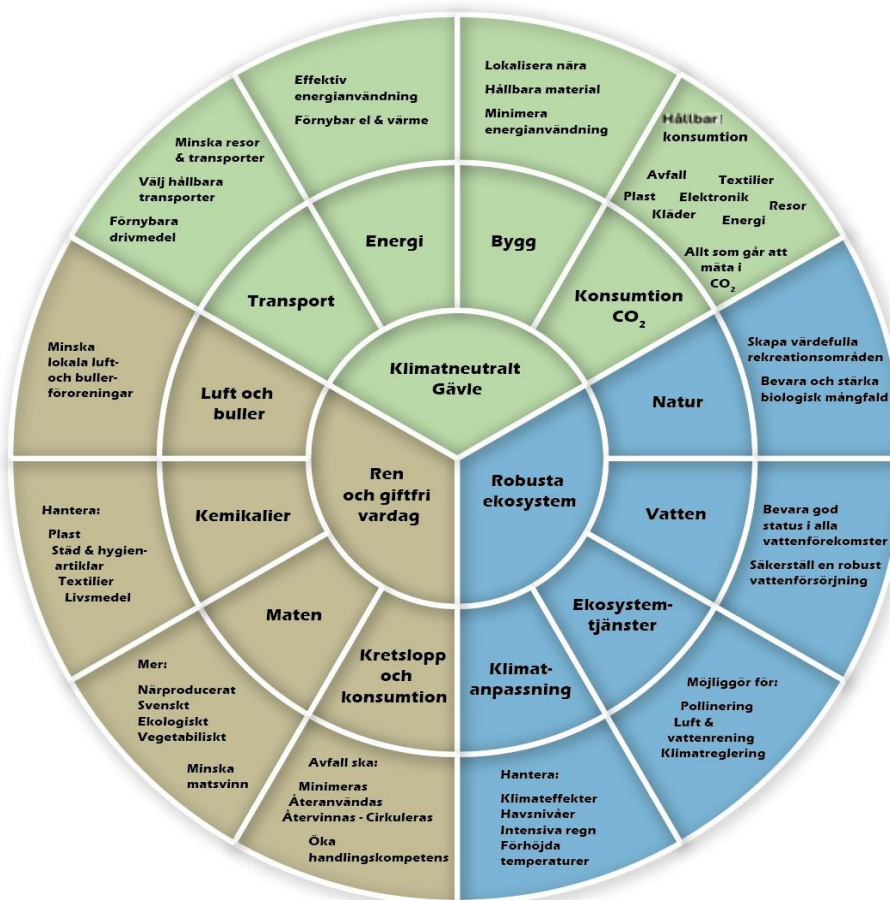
Klimatneutralt Gävle

Transport

Energi

Bygg

Konsumtion $CO_2$

Minska resor & transporter

Välj hållbara transporter

Förnybara drivmedel

Effektiv energianvändning

Förnybar el & värme

Lokalisera nära

Hållbara material

Minimera energianvändning

Hållbar konsumtion

Avfall
Plast
Kläder
Elektronik
Textilier
Energi
Resor

Allt som går att mäta i $CO_2$

Ren och giftfri vardag

Luft och buller

Kemikalier

Maten

Kretslopp och konsumtion

Minska lokala luft- och buller-föroreningar

Hantera:
Plast
Städ & hygien-artiklar
Textilier
Livsmedel

Mer:
Närproducerat
Svenskt
Ekologiskt
Vegetabiliskt

Minska matsvinn

Avfall ska:
Minimeras
Återanvändas
Återvinnas - Cirkuleras

Öka handlingskompetens

Robusta ekosystem

Natur

Vatten

Ekosystem-tjänster

Klimat-anpassning

Skapa värdefulla rekreationsområden

Bevara och stärka biologisk mångfald

Bevara god status i alla vattenförekomster

Säkerställ en robust vattenförsörjning

Möjliggör för:
Pollinering
Luft & vattenrening
Klimatreglering

Hantera:
Klimateffekter
Havsnivåer
Intensiva regn
Förhöjda temperaturer